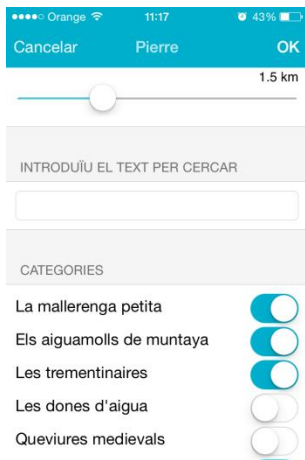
●●●●○ Orange 11:17 43%

Cancelar Pierre OK

1.5 km

INTRODUÏU EL TEXT PER CERCAR

CATEGORIES

La mallerenga petita

Els aiguamolls de muntaya

Les trementinaires

Les dones d'aigua

Queviures medievals